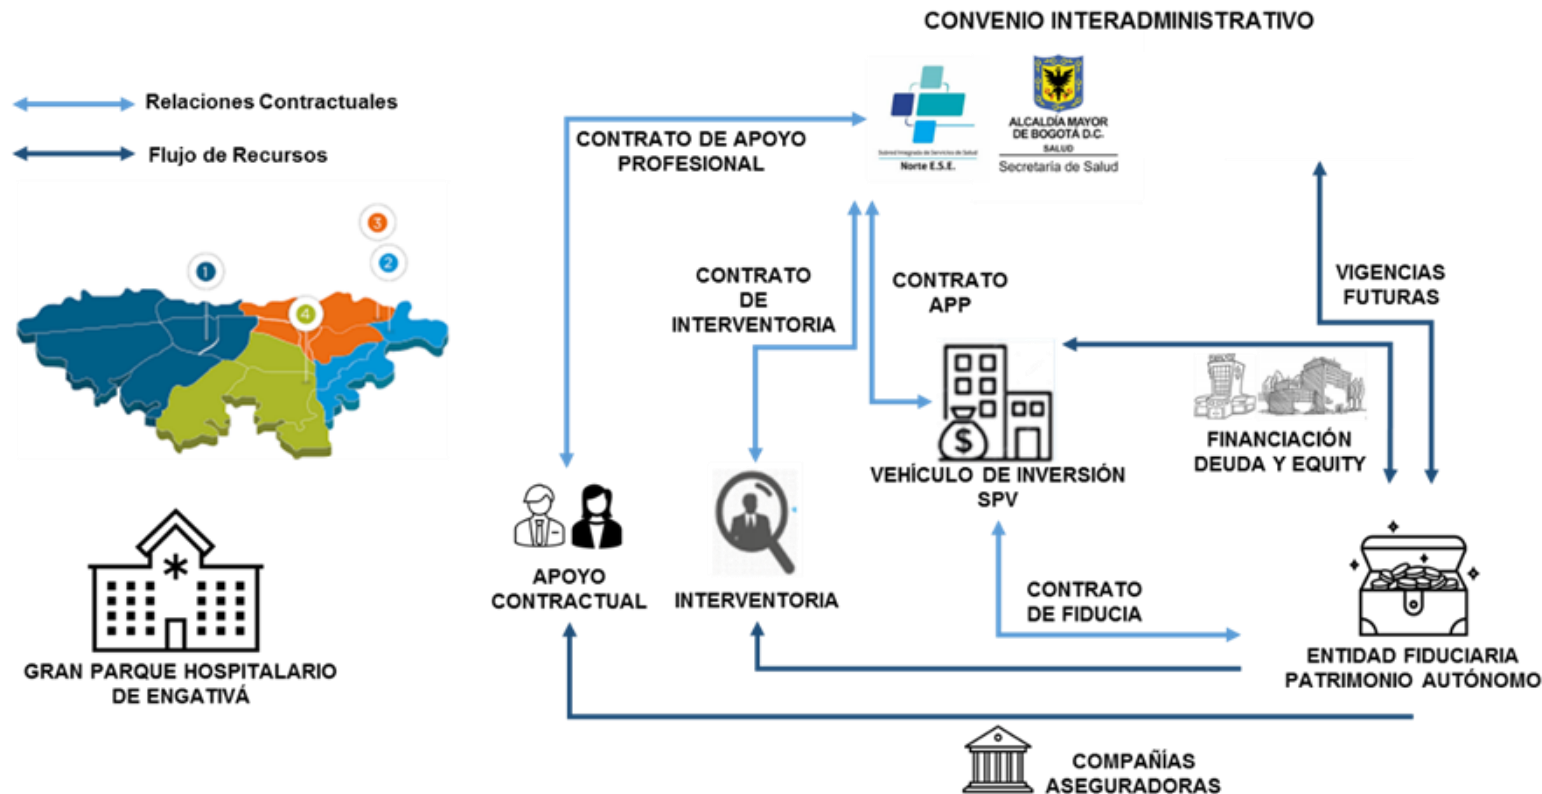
CONVENIO INTERADMINISTRATIVO

Relaciones Contractuales

Flujo de Recursos

CONTRATO DE APOYO PROFESIONAL

Subred Integrada de Servicios de Salud Norte E.S.E.

ALCALDÍA MAYOR DE BOGOTÁ D.C. SALUD Secretaría de Salud

3

1

2

4

CONTRATO DE INTERVENTORIA

CONTRATO APP

VIGENCIAS FUTURAS

FINANCIACIÓN DEUDA Y EQUITY

VEHÍCULO DE INVERSIÓN SPV

APOYO CONTRACTUAL

INTERVENTORIA

CONTRATO DE FIDUCIA

ENTIDAD FIDUCIARIA PATRIMONIO AUTÓNOMO

GRAN PARQUE HOSPITALARIO DE ENGATIVÁ

COMPAÑÍAS ASEGURADORAS